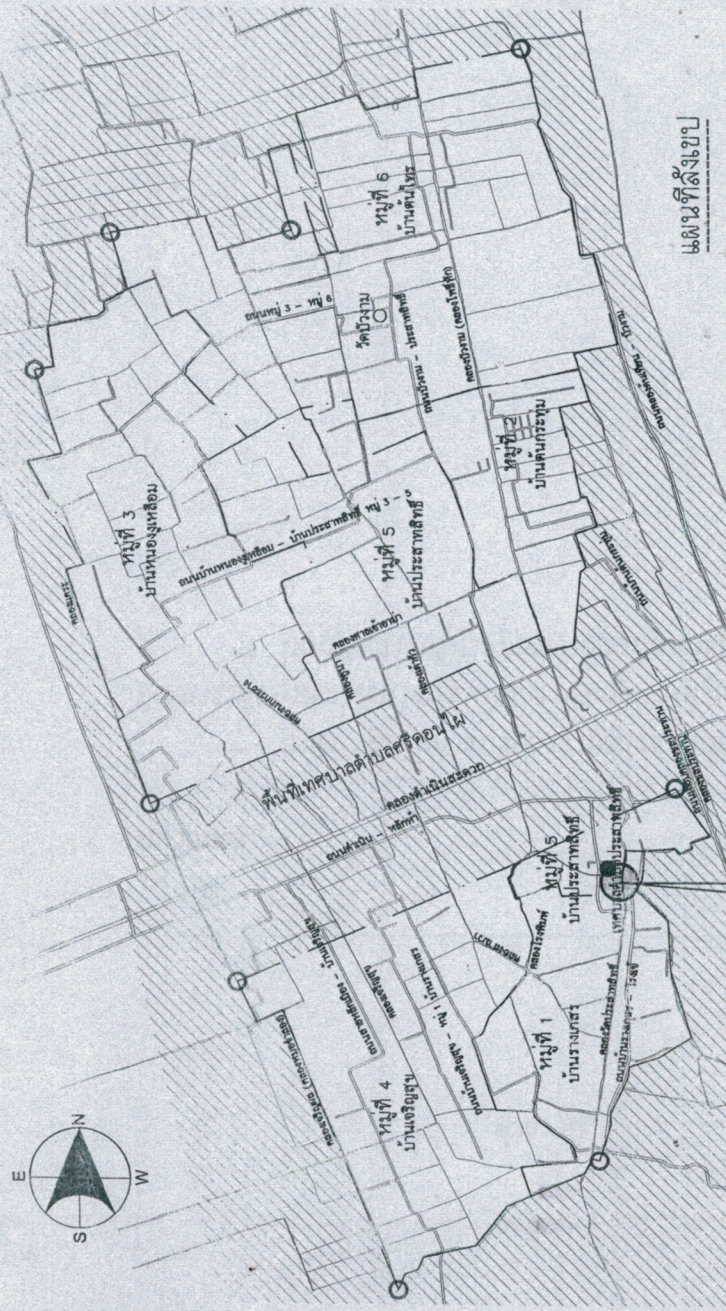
แผนที่สังเขป

หมู่ที่ 6
บ้านตีนไทร

วัดบัวงาม

ถนนหมู่ 3 – หมู่ 6

ถนนบัวงาม – ประสาทสิทธิ์

คลองบัวงาม (คลองโพธิ์ทุก)

หมู่ที่ 2
บ้านดำเนินกระทุ่ม

หมู่ที่ 3
บ้านหนองเหลือม

ถนนบ้านหนองเหลือม – บ้านประสาทสิทธิ์ หมู่ 3 – 5

หมู่ที่ 5
บ้านประสาทสิทธิ์

คลองตาเหน้าท่า

พื้นที่เทศบาลตำบลศรีดอนไผ่

คลองดำเนินสะดวก

ถนนดำเนิน – หลักห้า

หมู่ที่ 5
บ้านประสาทสิทธิ์

หมู่ที่ 1
บ้านราษฎร์

หมู่ที่ 4
บ้านหนองจัญจน

E
N
W
S